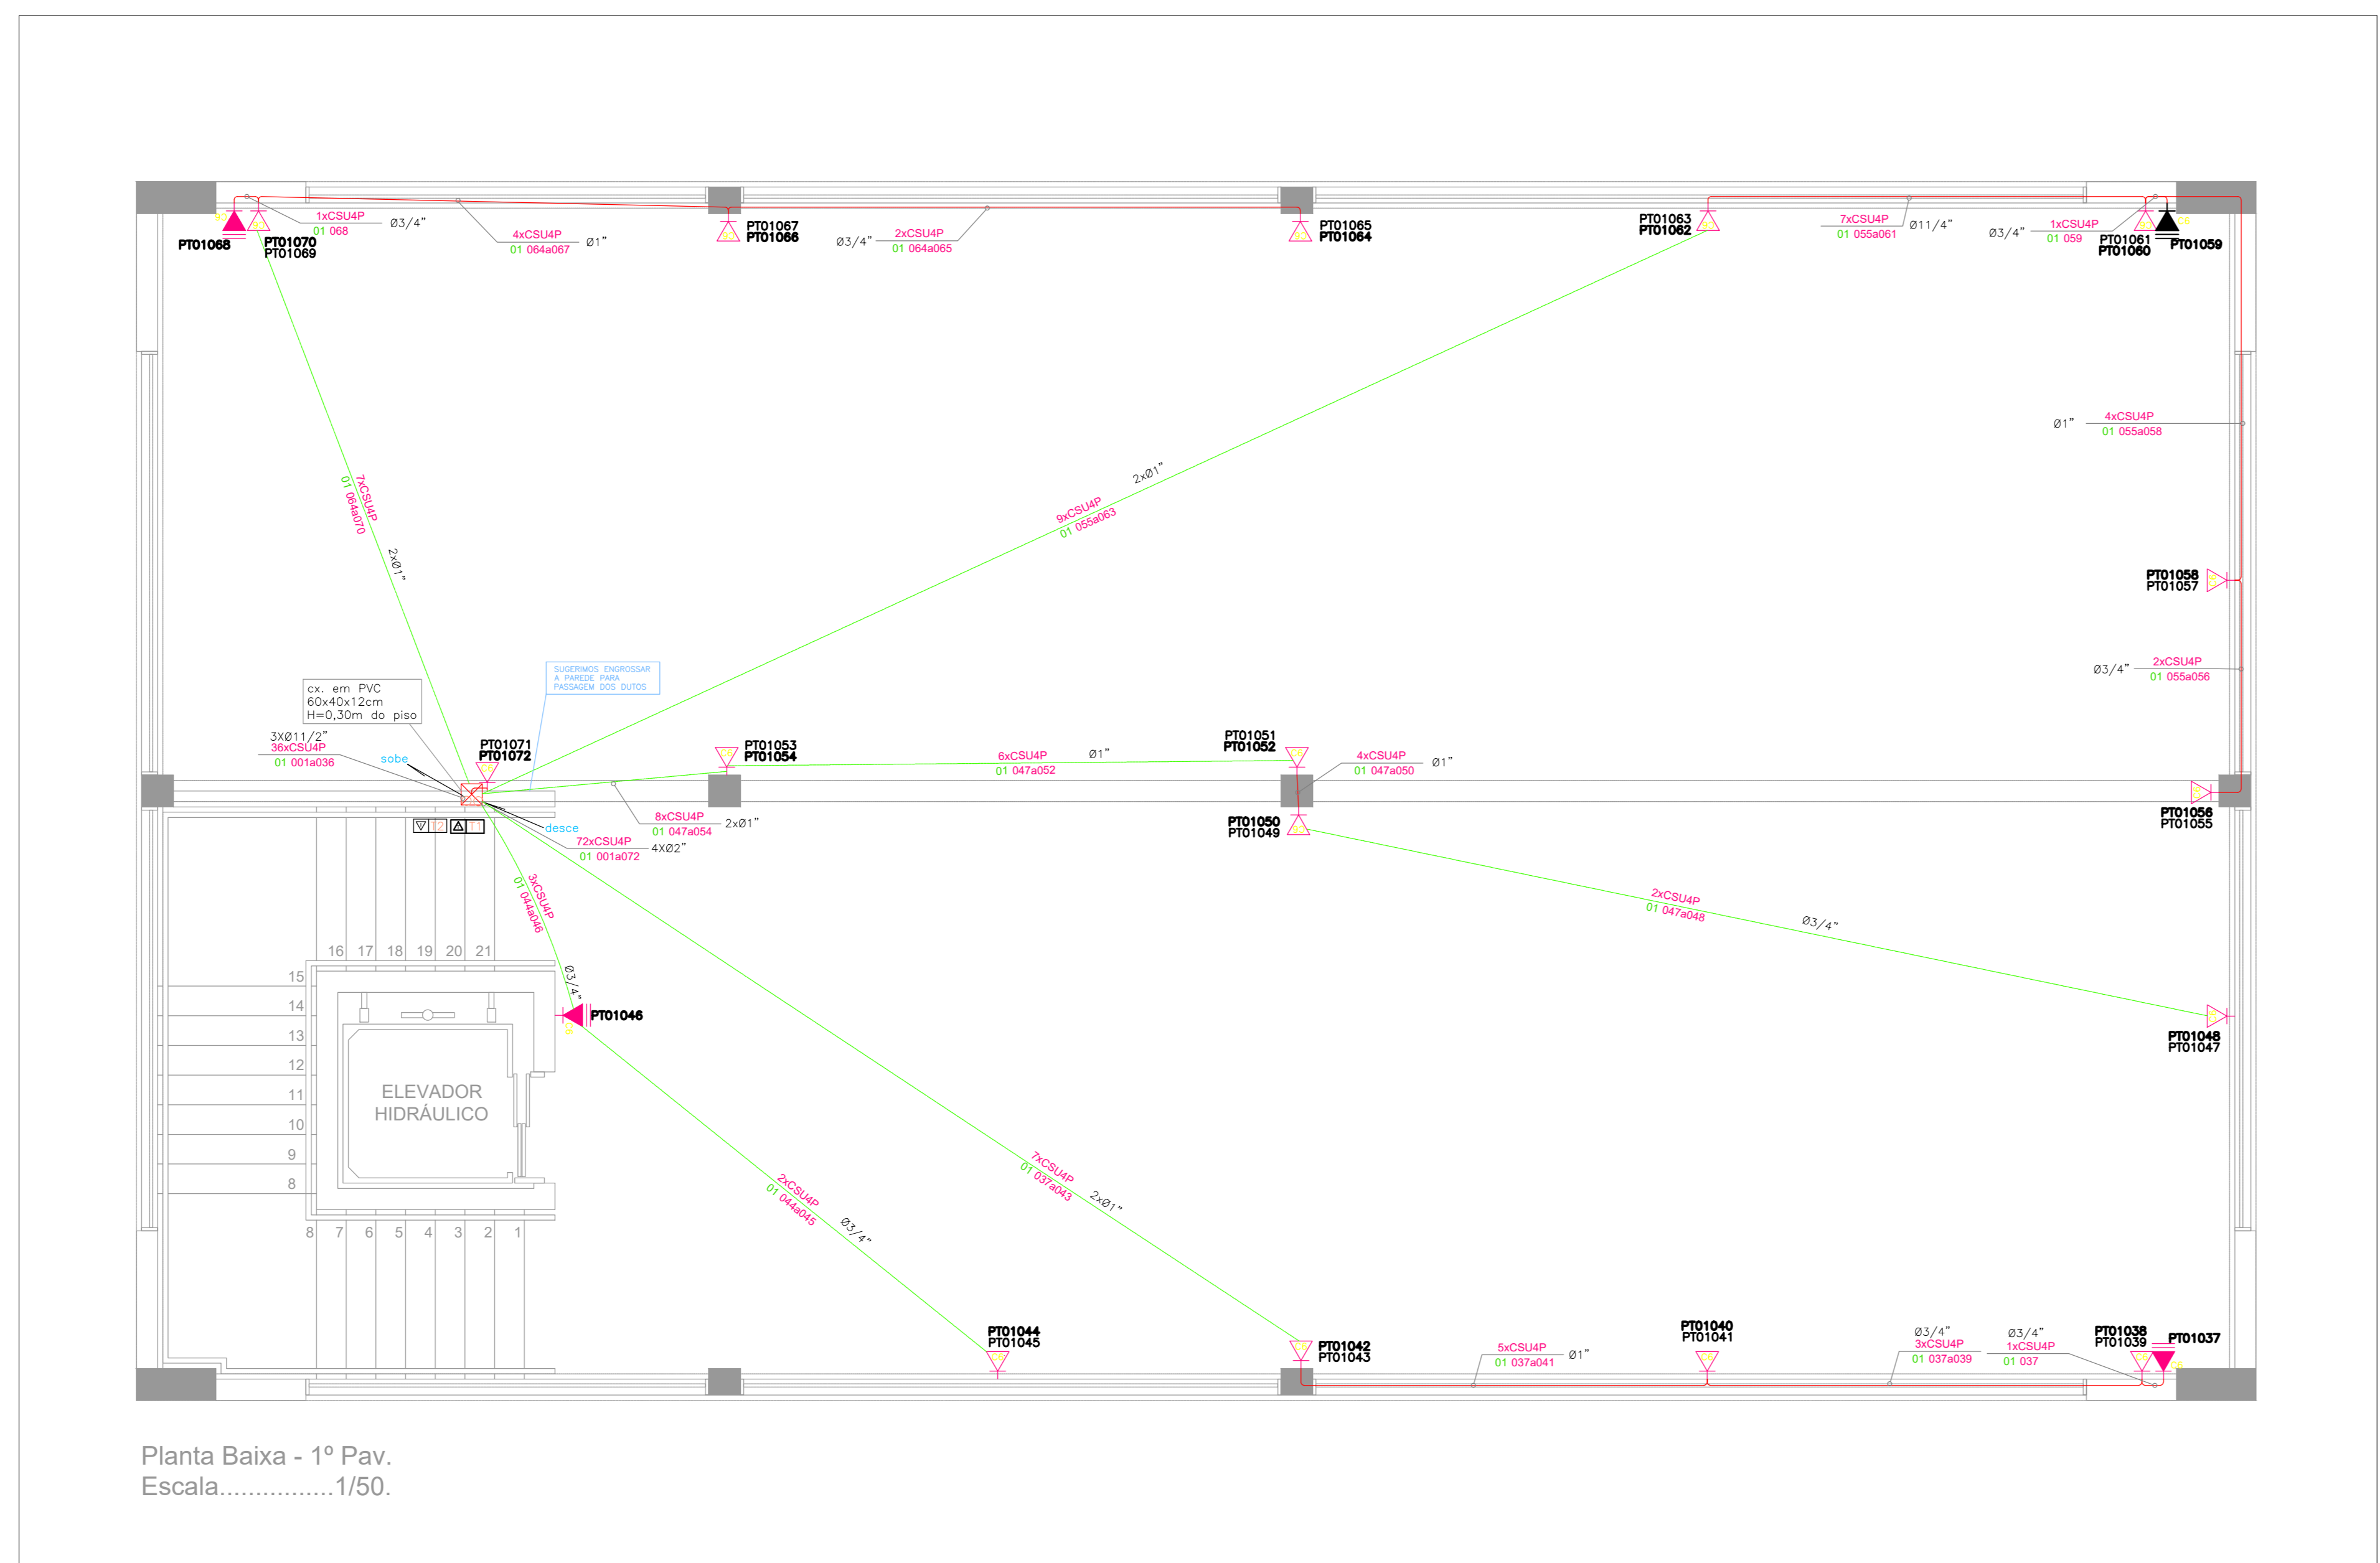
PT01068
1xCSU4P
01 068
Ø3/4"
PT01070
PT01069
4xCSU4P
01 064a067
Ø1"
PT01067
PT01066
Ø3/4"
2xCSU4P
01 064a065
PT01065
PT01064
PT01063
PT01062
7xCSU4P
01 055a061
Ø11/4"
Ø3/4"
1xCSU4P
01 059
PT01061
PT01060
PT01059

Ø1"
4xCSU4P
01 055a058

7xCSU4P
01 064a070
2xØ1"

2xØ1"
9xCSU4P
01 055a063

PT01058
PT01057

Ø3/4"
2xCSU4P
01 055a056

SUGERIMOS ENGROSSAR A PAREDE PARA PASSAGEM DOS DUTOS

cx. em PVC
60x40x12cm
H=0,30m do piso

3XØ11/2"
36xCSU4P
01 001a036
sobe
PT01071
PT01072
PT01053
PT01054
6xCSU4P
01 047a052
Ø1"
PT01051
PT01052
4xCSU4P
01 047a050
Ø1"
desce
8xCSU4P
01 047a054
2xØ1"
72xCSU4P
01 001a072
4XØ2"
PT01050
PT01049
PT01056
PT01055

3xCSU4P
01 044a046
Ø3/4"
2xCSU4P
01 047a048
Ø3/4"

16 17 18 19 20 21
15
14
13
12
11
10
9
8
8 7 6 5 4 3 2 1

PT01046
PT01048
PT01047

ELEVADOR
HIDRÁULICO

7xCSU4P
01 037a043
2xØ1"
2xCSU4P
01 044a045
Ø3/4"

PT01044
PT01045
PT01042
PT01043
5xCSU4P
01 037a041
Ø1"
PT01040
PT01041
Ø3/4"
3xCSU4P
01 037a039
Ø3/4"
1xCSU4P
01 037
PT01038
PT01039
PT01037

Planta Baixa - 1º Pav.
Escala................1/50.